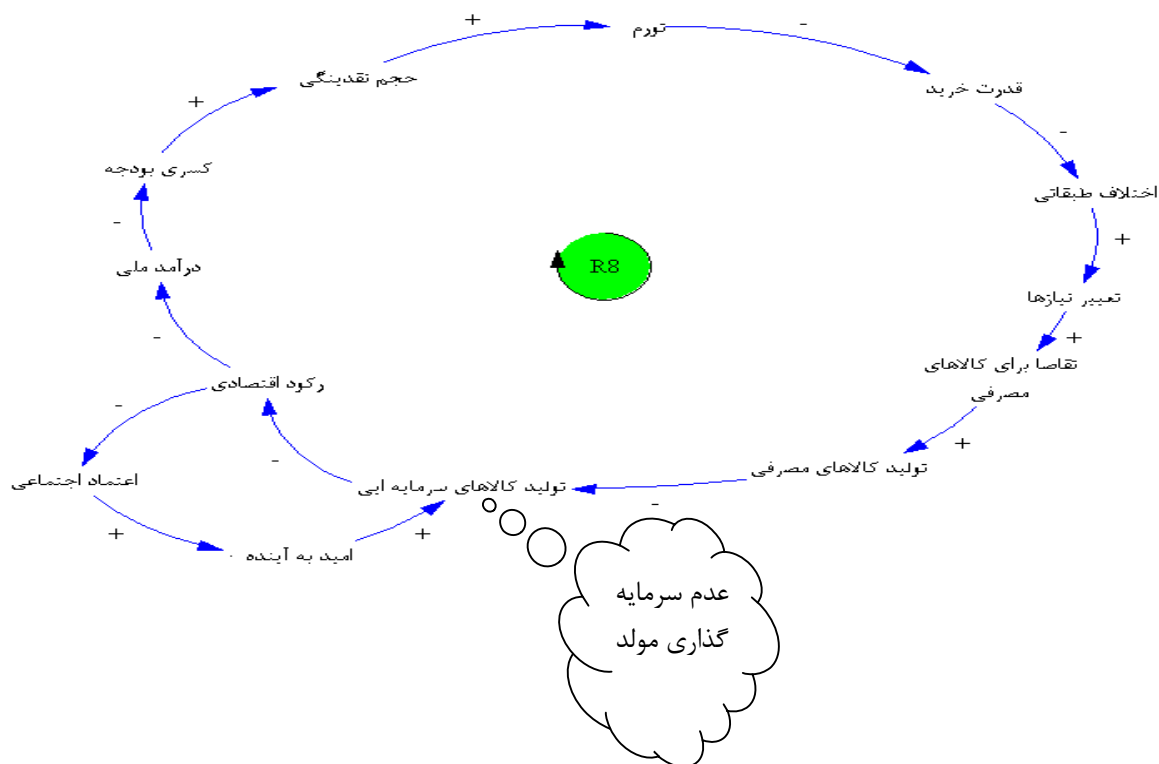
+
تورم
-
حجم نقدینگی
قدرت خرید
+
-
کسری بودجه
اختلاف طبقاتی
-
+
درآمد ملی
R8
تعبیر نیازها
-
+
تقاضا برای کالاهای مصرفی
رکود اقتصادی
-
-
+
اعتماد اجتماعی
تولید کالاهای مصرفی
تولید کالاهای سرمایه ایی
-
+
+
امید به آینده
عدم سرمایه گذاری مولد